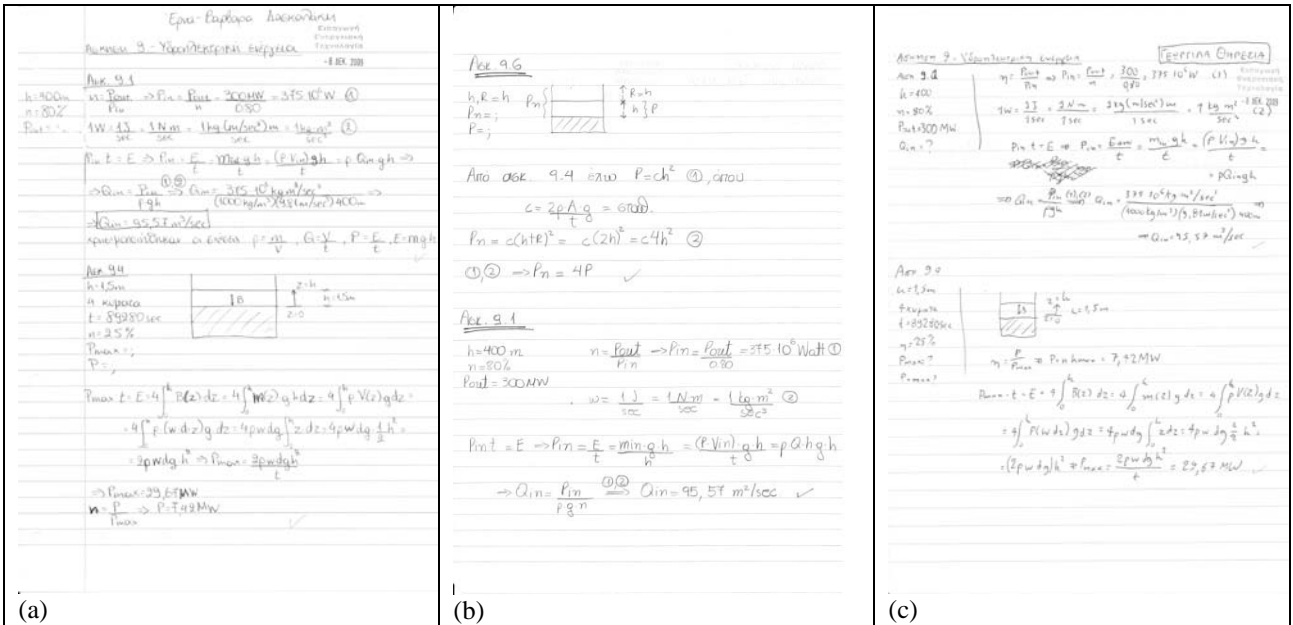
Ερα - Βαρβάρα Λασκαρίδου

Άσκηση 9 - Υδροηλεκτρική Ενέργεια

-8 ΔΕΚ. 2009

Ασκ 9.1

h=400m
n=80%
$P_{out}$=

$n=\frac{P_{out}}{P_{in}} \Rightarrow P_{in}=\frac{P_{out}}{n}=\frac{300MW}{0.80}=375\cdot10^6W$ ①

$1W=\frac{1J}{sec}=\frac{1Nm}{sec}=\frac{1kg(m/sec^2)m}{sec}=\frac{1kg\cdot m^2}{sec^3}$ ②

$P_{in}\cdot t=E \Rightarrow P_{in}=\frac{E}{t}=\frac{m\cdot g\cdot h}{t}=\frac{(\rho V_{in})gh}{t}=\rho Q_{in}gh \Rightarrow$

$\Rightarrow Q_{in}=\frac{P_{in}}{\rho gh} \Rightarrow Q_{in}=\frac{375\cdot10^6 kg m^2/sec^3}{(1000kg/m^3)(9.81m/sec^2)400m} \Rightarrow$

$\Rightarrow Q_{in}=95,57m^3/sec$

χρησιμοποιήθηκαν οι έννοιες $\rho=\frac{m}{V}$, $Q=\frac{V}{t}$, $P=\frac{E}{t}$, $E=mgh$

Ασκ 9.4

h=1,5m
4 κύκλοι
t=89280sec
n=25%
$P_{max}$=;
P=;

$P_{max}\cdot t=E=4\int_0^h B(z)dz=4\int_0^h m(z)g\,dz=4\int_0^h \rho V(z)g\,dz=$

$=4\int_0^h \rho(w\,dz)g\,dz=4\rho wdg\int_0^h z\,dz=4\rho wdg\frac{1}{2}h^2=$

$=2\rho wdg h^2 \Rightarrow P_{max}=\frac{2\rho wdgh^2}{t}$

$\Rightarrow P_{max}=29,67MW$

$n=\frac{P}{P_{max}} \Rightarrow P=7,42MW$

Ασκ 9.6

h, R=h
$P_n$=;
P=;

$\uparrow R=h$
$h\}P$

Από άσκ. 9.4 έχω $P=ch^2$ ①, όπου

$c=\frac{2\rho A\cdot g}{t}$ = σταθ.

$P_n=c(h+R)^2=c(2h)^2=c4h^2$ ②

①,② $\Rightarrow P_n=4P$

Ασκ 9.1

h=400 m
n=80%
$P_{out}$=300MW

$n=\frac{P_{out}}{P_{in}} \Rightarrow P_{in}=\frac{P_{out}}{0.80}=375\cdot10^6$ Watt ①

$w=\frac{1J}{sec}=\frac{1Nm}{sec}=\frac{1kg\cdot m^2}{sec^3}$ ②

$P_{in}t=E \Rightarrow P_{in}=\frac{E}{t}=\frac{m_{in}\cdot g\cdot h}{t}=\frac{(\rho V_{in})\cdot g\cdot h}{t}=\rho Q h g h$

$\Rightarrow Q_{in}=\frac{P_{in}}{\rho g h}$ ①② $Q_{in}=95,57\ m^3/sec$

Άσκηση 9 - Υδροηλεκτρική Ενέργεια

ΈΓΧΡΩΜΗ ΘΗΡΕΙΑ

Ασκ 9.1
h=400
n=80%
$P_{out}$=300MW
$Q_{in}$=?

$n=\frac{P_{out}}{P_{in}} \Rightarrow P_{in}=\frac{P_{out}}{n}=\frac{300}{0.80}=375\cdot10^6W$ (1)

$1W=\frac{1J}{1sec}=\frac{1Nm}{1sec}=\frac{1kg(m/sec^2)m}{1sec}=\frac{1kg\ m^2}{sec^3}$ (2)

$P_{in}\cdot t=E \Rightarrow P_{in}=\frac{E_{out}}{t}=\frac{m_{in}gh}{t}=\frac{(\rho V_{in})gh}{t}=$

$=\rho Q_{in}gh$

$\Rightarrow Q_{in}=\frac{P_{in}}{\rho gh}$ (1)(2) $Q_{in}=\frac{375\cdot10^6kg\ m^2/sec^3}{(1000kg/m^3)(9,81m/sec^2)400m}$

$\Rightarrow Q_{in}=95,57\ m^3/sec$

Ασκ 9.4
h=1,5m
4 κύκλοι
t=89280sec
n=25%
$P_{max}$?
$P_{max}$?

$n=\frac{P}{P_{max}} \Rightarrow P=n\cdot P_{max}=7,42MW$

$P_{max}\cdot t=E=4\int_0^h B(z)dz=4\int_0^h m(z)g\,dz=4\int_0^h \rho V(z)g\,dz$

$=4\int_0^h \rho(w\,dz)g\,dz=4\rho wdg\int_0^h z\,dz=4\rho wdg\frac{1}{2}h^2$

$=(2\rho wdg)h^2 \Rightarrow P_{max}=\frac{2\rho wdgh^2}{t}=29,67\ MW$

(a)
(b)
(c)